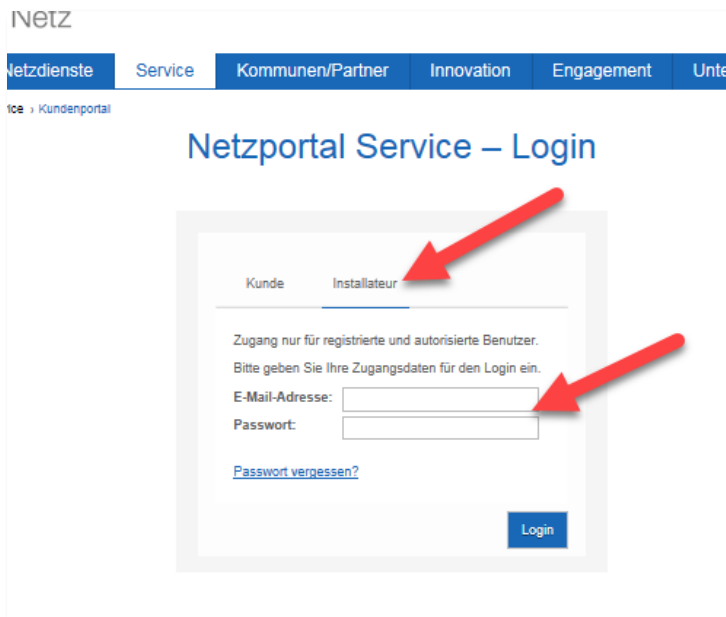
Netz

etzdienste Service Kommunen/Partner Innovation Engagement Unte

ice › Kundenportal

Netzportal Service – Login

Kunde Installateur

Zugang nur für registrierte und autorisierte Benutzer.

Bitte geben Sie Ihre Zugangsdaten für den Login ein.

E-Mail-Adresse:

Passwort:

Passwort vergessen?

Login